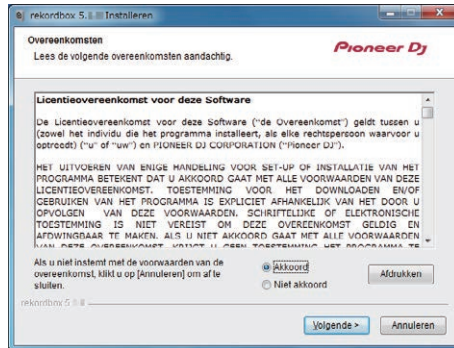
rekordbox 5.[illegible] Installeren

Overeenkomsten

Lees de volgende overeenkomsten aandachtig.

Pioneer DJ

Licentieovereenkomst voor deze Software

De Licentieovereenkomst voor deze Software ("de Overeenkomst") geldt tussen u (zowel het individu die het programma installeert, als elke rechtspersoon waarvoor u optreedt) ("u" of "uw") en PIONEER DJ CORPORATION ("Pioneer DJ").

HET UITVOEREN VAN ENIGE HANDELING VOOR SET-UP OF INSTALLATIE VAN HET PROGRAMMA BETEKENT DAT U AKKOORD GAAT MET ALLE VOORWAARDEN VAN DEZE LICENTIEOVEREENKOMST. TOESTEMMING VOOR HET DOWNLOADEN EN/OF GEBRUIKEN VAN HET PROGRAMMA IS EXPLICIET AFHANKELIJK VAN HET DOOR U OPVOLGEN VAN DEZE VOORWAARDEN. SCHRIFTELIJKE OF ELEKTRONISCHE TOESTEMMING IS NIET VEREIST OM DEZE OVEREENKOMST GELDIG EN AFDWINGBAAR TE MAKEN. ALS U NIET AKKOORD GAAT MET ALLE VOORWAARDEN VAN DEZE OVEREENKOMST, KRIJGT U GEEN TOESTEMMING HET PROGRAMMA TE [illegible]

Als u niet instemt met de voorwaarden van de overeenkomst, klik u op [Annuleren] om af te sluiten.

Akkoord

Niet akkoord

Afdrukken

rekordbox 5.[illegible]

Volgende >

Annuleren